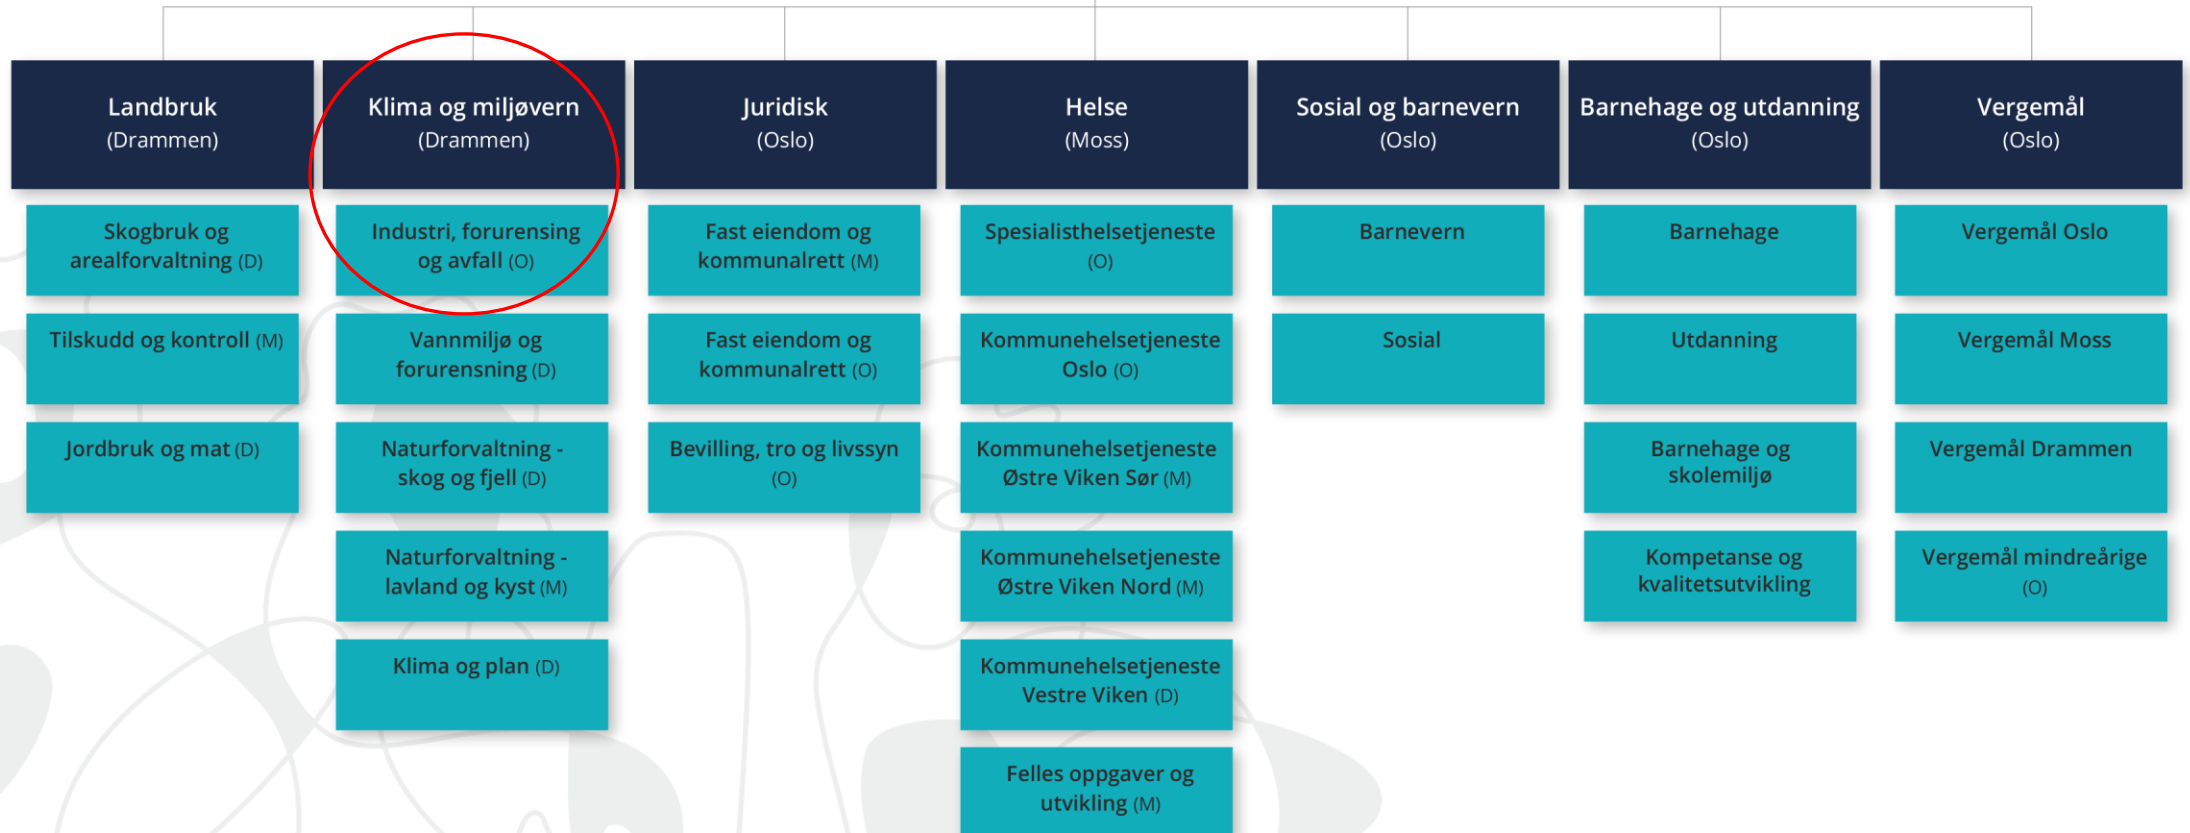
Landbruk
(Drammen)

Skogbruk og arealforvaltning (D)

Tilskudd og kontroll (M)

Jordbruk og mat (D)

Klima og miljøvern
(Drammen)

Industri, forurensing og avfall (O)

Vannmiljø og forurensning (D)

Naturforvaltning - skog og fjell (D)

Naturforvaltning - lavland og kyst (M)

Klima og plan (D)

Juridisk
(Oslo)

Fast eiendom og kommunalrett (M)

Fast eiendom og kommunalrett (O)

Bevilling, tro og livssyn (O)

Helse
(Moss)

Spesialisthelsetjeneste (O)

Kommunehelsetjeneste Oslo (O)

Kommunehelsetjeneste Østre Viken Sør (M)

Kommunehelsetjeneste Østre Viken Nord (M)

Kommunehelsetjeneste Vestre Viken (D)

Felles oppgaver og utvikling (M)

Sosial og barnevern
(Oslo)

Barnevern

Sosial

Barnehage og utdanning
(Oslo)

Barnehage

Utdanning

Barnehage og skolemiljø

Kompetanse og kvalitetsutvikling

Vergemål
(Oslo)

Vergemål Oslo

Vergemål Moss

Vergemål Drammen

Vergemål mindreårige (O)